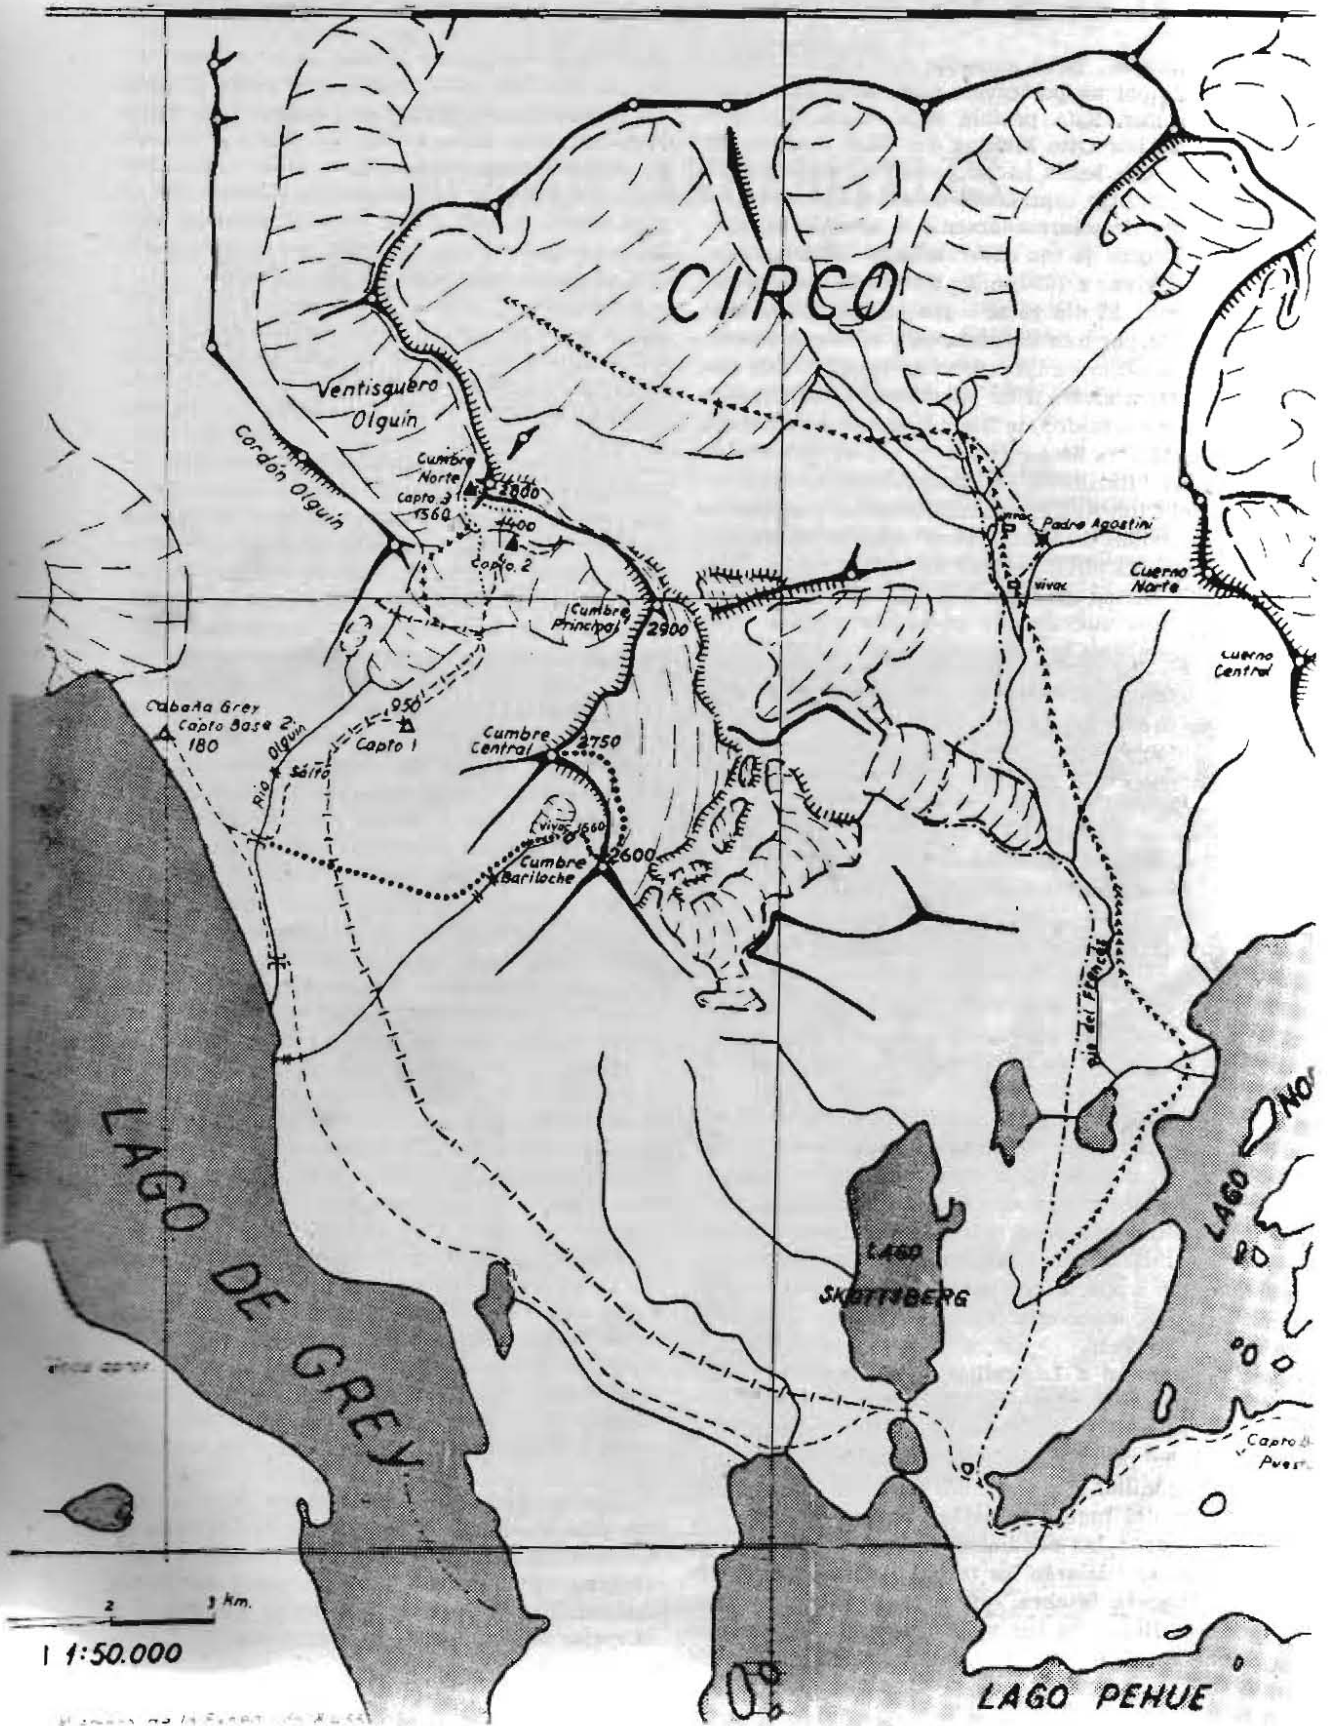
CIRCO

Ventisquero Olguin

Cordón Olguin

Cumbre Norte

2600

Campto 3 1560

1400

Campto 2

Cumbre Principal

2900

Padre Agostini

vivac

vivac

Cuerno Norte

Cuerno Central

Cabaña Grey

Campto Base 2

180

950

Campto 1

Rio Olguin

Salto

Cumbre Central

2750

vivac 1660

Cumbre Bariloche

2600

Rio del Francés

LAGO NO

LAGO SKOTTSBERG

LAGO DE GREY

Campto B

Puest

2

3 km.

1 1:50.000

LAGO PEHUE

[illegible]